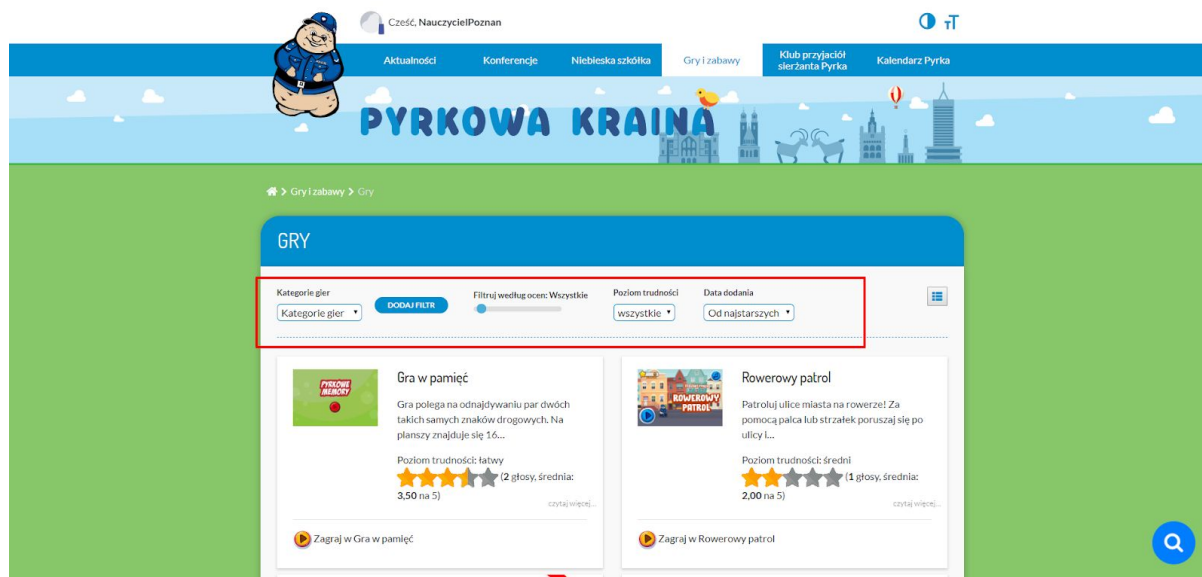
Cześć, NauczycielPoznan

Aktualności Konferencje Niebieska szkółka Gry i zabawy Klub przyjaciół sierżanta Pyrka Kalendarz Pyrka

PYRKOWA KRAINA

Gry i zabawy > Gry

GRY

Kategorie gier
Kategorie gier

DODAJ FILTR

Filtruj według ocen: Wszystkie

Poziom trudności
wszystkie

Data dodania
Od najstarszych

PYRKOWE MEMORY

Gra w pamięć

Gra polega na odnajdywaniu par dwóch takich samych znaków drogowych. Na planszy znajduje się 16...

Poziom trudności: łatwy
(2 głosy, średnia: 3,50 na 5)

czytaj więcej...

Zagraj w Gra w pamięć

ROWEROWY PATROL

Rowerowy patrol

Patroluj ulice miasta na rowerze! Za pomocą palca lub strzałek poruszaj się po ulicy i...

Poziom trudności: średni
(1 głosy, średnia: 2,00 na 5)

czytaj więcej...

Zagraj w Rowerowy patrol